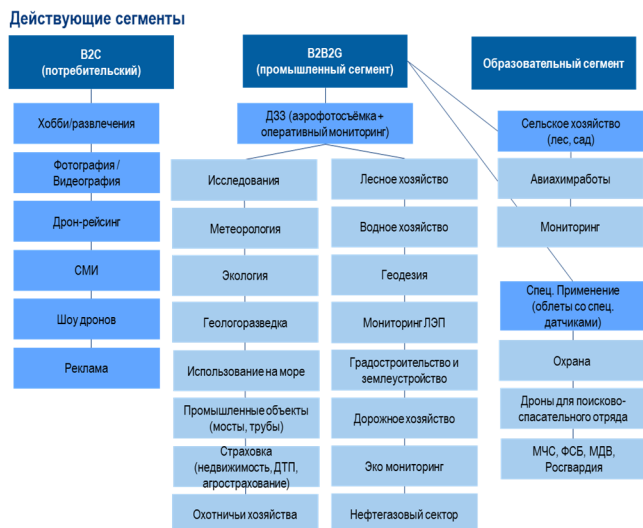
Действующие сегменты

B2C
(потребительский)

Хобби/развлечения

Фотография / Видеография

Дрон-рейсинг

СМИ

Шоу дронов

Реклама

B2B2G
(промышленный сегмент)

ДЗЗ (аэрофотосъёмка + оперативный мониторинг)

Исследования

Метеорология

Экология

Геологоразведка

Использование на море

Промышленные объекты (мосты, трубы)

Страховка (недвижимость, ДТП, агрострахование)

Охотничьи хозяйства

Лесное хозяйство

Водное хозяйство

Геодезия

Мониторинг ЛЭП

Градостроительство и землеустройство

Дорожное хозяйство

Эко мониторинг

Нефтегазовый сектор

Образовательный сегмент

Сельское хозяйство (лес, сад)

Авиахимработы

Мониторинг

Спец. Применение (облеты со спец. датчиками)

Охрана

Дроны для поисково-спасательного отряда

МЧС, ФСБ, МДВ, Росгвардия